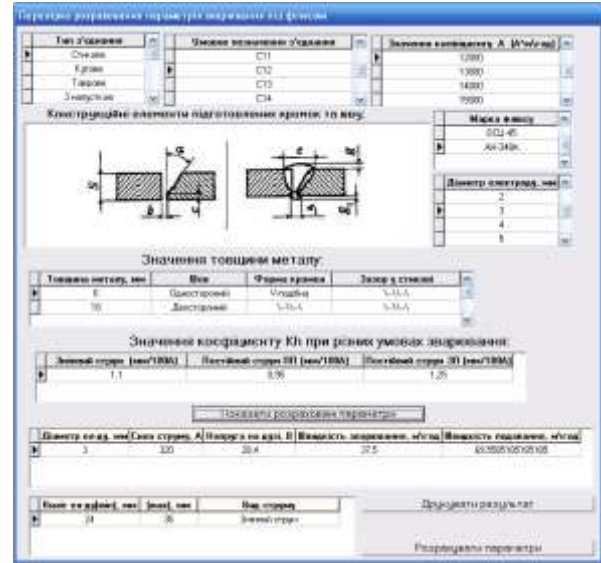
Перегляд розрахованих параметрів зварювання під флюсом

| Тип з'єднання |
|---|
| Стикове |
| Кутове |
| Таврове |
| З напуском |

| Умовне позначення з'єднання |
|---|
| С11 |
| С12 |
| С13 |
| С4 |

| Значення коефіцієнту A, [A^n/c·м] |
|---|
| 12000 |
| 13000 |
| 14000 |
| 15000 |

Конструкційні елементи підготовлених кромок та шву:

| Марка флюсу |
|---|
| ОСЦ-45 |
| АН-348А |

| Діаметр електрода, мм |
|---|
| 2 |
| 3 |
| 4 |
| 5 |

Значення товщини металу:

| Товщина металу, мм | Шов | Форма кромки | Зазор у стикові |
|---|---|---|---|
| 6 | Односторонній | V-подібна | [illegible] |
| 16 | Двосторонній | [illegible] | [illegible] |

Значення коефіцієнту Kh при різних умовах зварювання:

| Змінний струм [мм/100А] | Постійний струм ПП [мм/100А] | Постійний струм ЗП [мм/100А] |
|---|---|---|
| 1,1 | 0,95 | 1,25 |

Показати розраховані параметри

| Діаметр ел-д, мм | Сила струму, А | Напруга на дузі, В | Швидкість зварювання, м/год | Швидкість подавання, м/год |
|---|---|---|---|---|
| 3 | 320 | 28,4 | 27,5 | 63,5505105105105 |

| Виліт ел-д(мін), мм | (max), мм | Вид струму |
|---|---|---|
| 24 | 36 | Змінний струм |

Друкувати результат

Розрахувати параметри